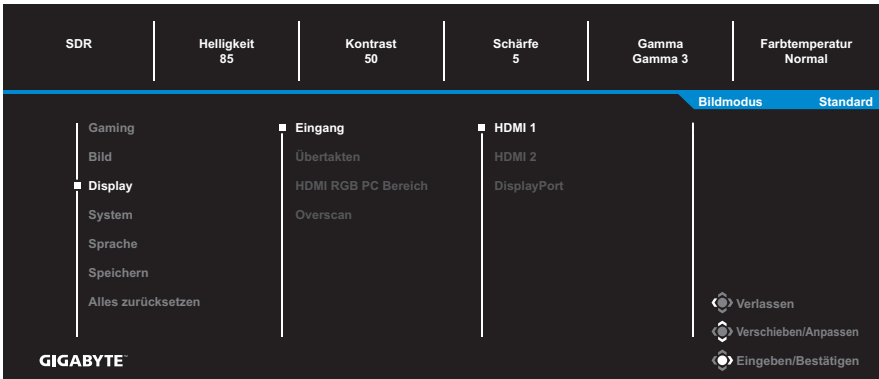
SDR

Helligkeit
85

Kontrast
50

Schärfe
5

Gamma
Gamma 3

Farbtemperatur
Normal

Bildmodus Standard

Gaming
Bild
Display
System
Sprache
Speichern
Alles zurücksetzen

Eingang
Übertakten
HDMI RGB PC Bereich
Overscan

HDMI 1
HDMI 2
DisplayPort

Verlassen
Verschieben/Anpassen
Eingeben/Bestätigen

GIGABYTE